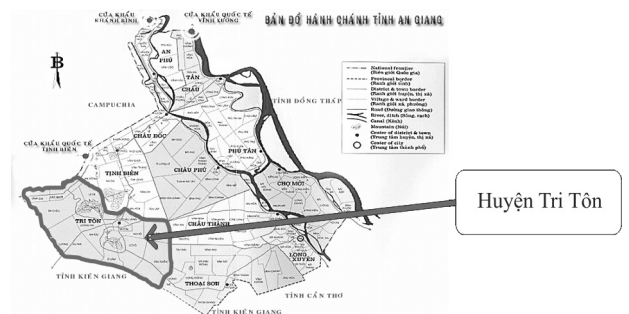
CỬA KHẨU KHÁNH BÌNH

CỬA KHẨU QUỐC TẾ VĨNH XƯƠNG

BẢN ĐỒ HÀNH CHÁNH TỈNH AN GIANG

B

AN PHÚ

TÂN CHÂU

CAMPUCHIA

TỈNH ĐỒNG THÁP

National frontier (Biên giới Quốc gia)

Provincial border (Ranh giới tỉnh)

District & town border (Ranh giới huyện, thị xã)

Village & ward border (Ranh giới xã, phường)

Road (Đường giao thông)

River, ditch (Sông, rạch)

Canal (Kênh)

Mountain (Núi)

Center of district & town (Trung tâm huyện, thị xã)

Center of city (Trung tâm thành phố)

CỬA KHẨU QUỐC TẾ TỊNH BIÊN

CHÂU ĐỐC

PHÚ TÂN

TỊNH BIÊN

CHÂU PHÚ

CHỢ MỚI

Huyện Tri Tôn

TRI TÔN

CHÂU THÀNH

LONG XUYÊN

TỈNH KIÊN GIANG

THOẠI SƠN

TỈNH CẦN THƠ